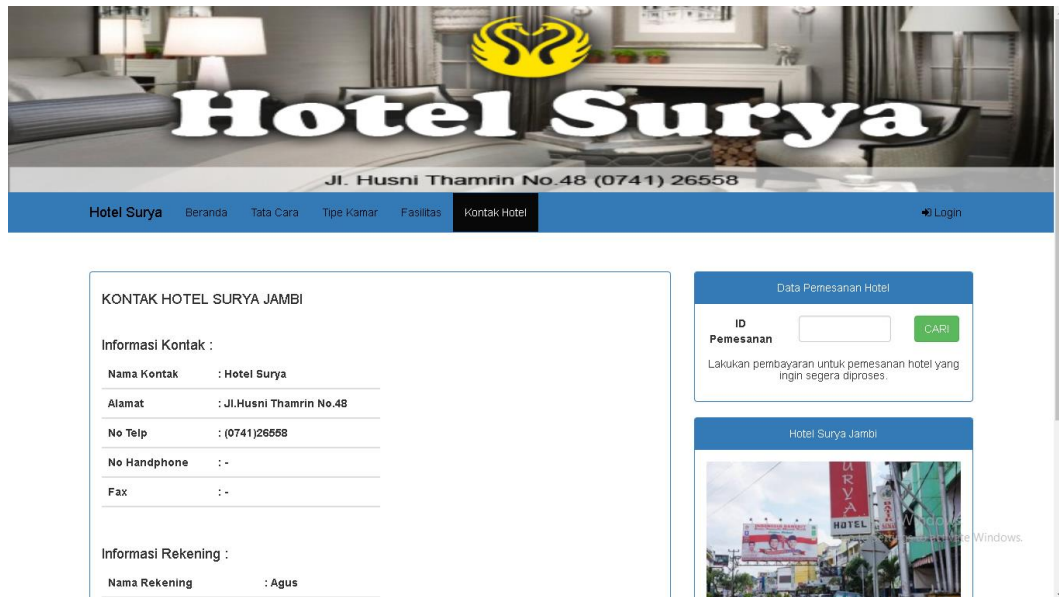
Hotel Surya

Jl. Husni Thamrin No.48 (0741) 26558

Hotel Surya Beranda Tata Cara Tipe Kamar Fasilitas Kontak Hotel Login

KONTAK HOTEL SURYA JAMBI

Informasi Kontak :

| Nama Kontak | : Hotel Surya |
|---|---|
| Alamat | : Jl.Husni Thamrin No.48 |
| No Telp | : (0741)26558 |
| No Handphone | : - |
| Fax | : - |

Informasi Rekening :

| Nama Rekening | : Agus |
|---|---|

Data Pemesanan Hotel

ID Pemesanan CARI

Lakukan pembayaran untuk pemesanan hotel yang ingin segera diproses.

Hotel Surya Jambi

SURYA HOTEL

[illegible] Windows.